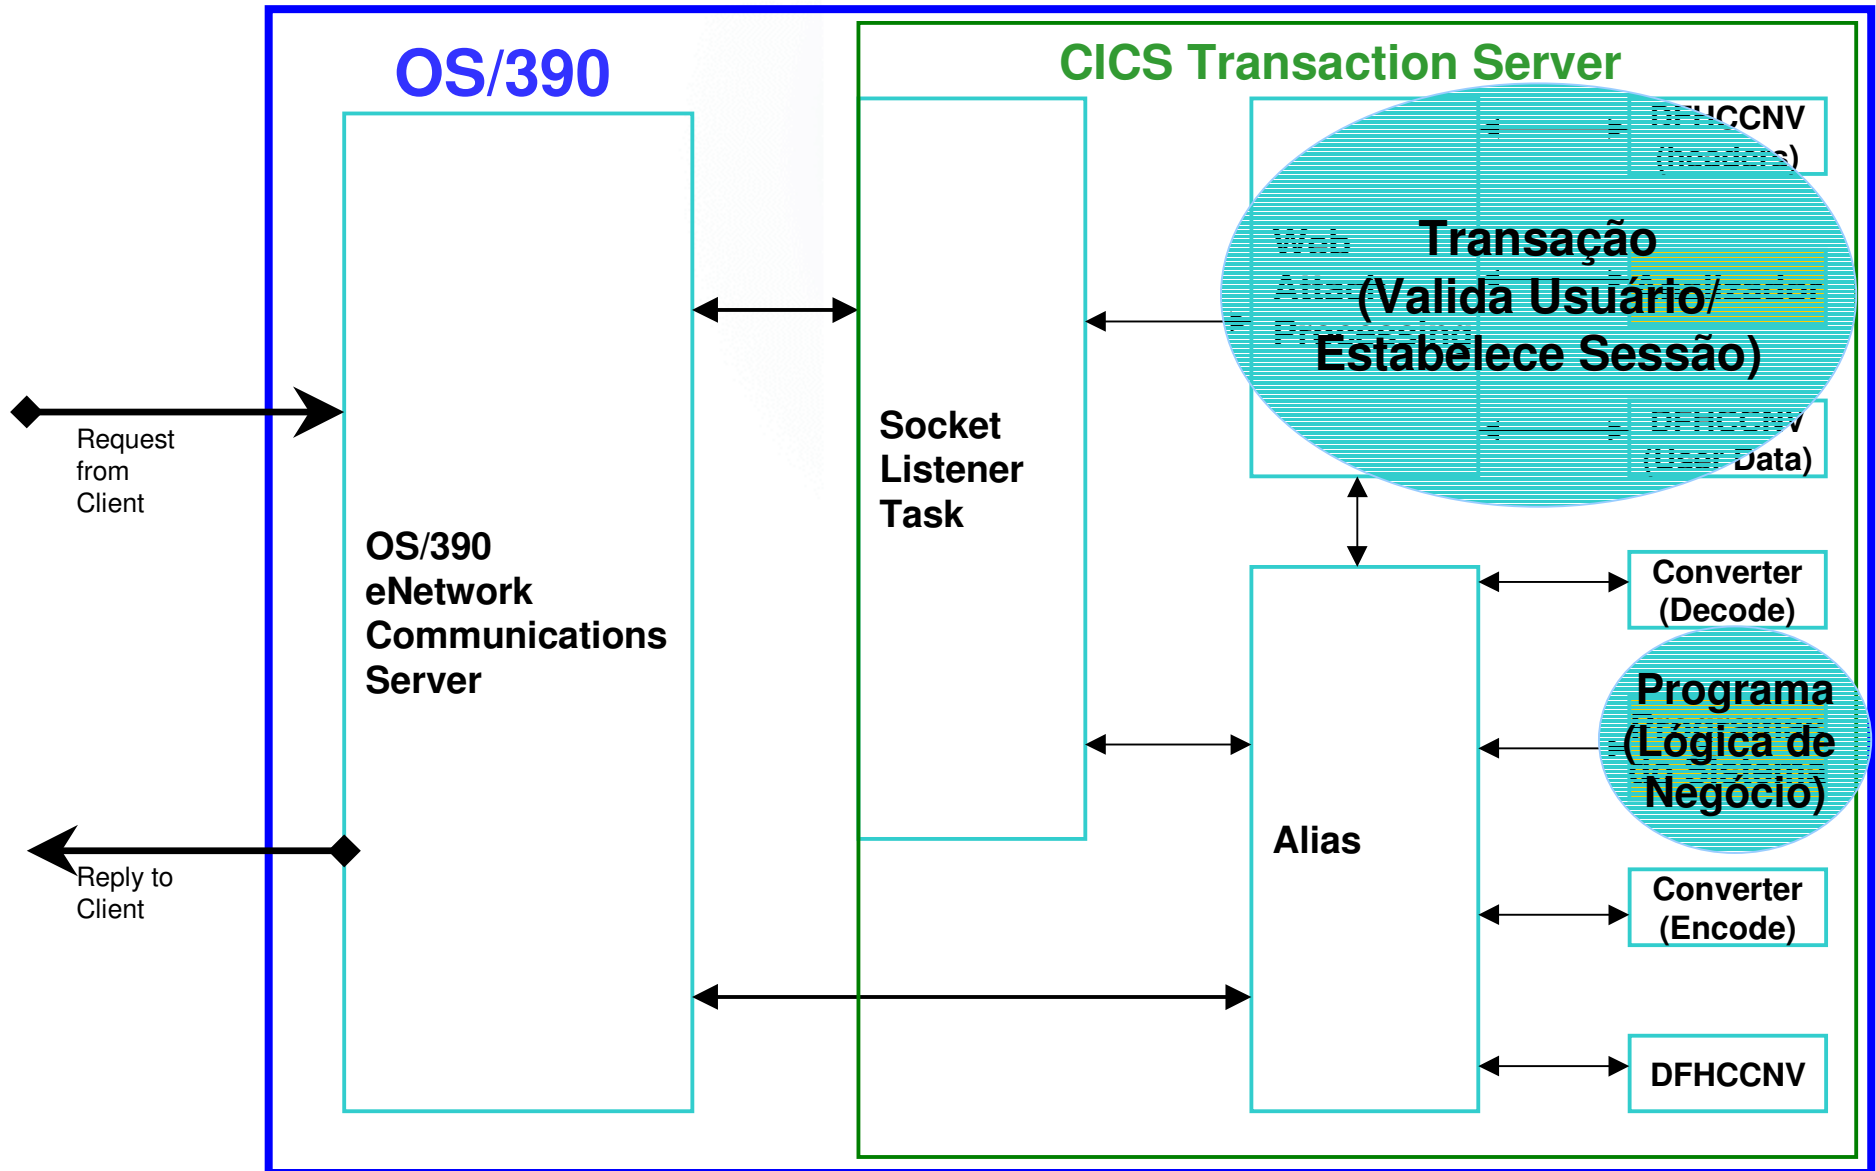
OS/390

CICS Transaction Server

DFHCCNV (headers)

Transação (Valida Usuário/ Estabelece Sessão)

DFHCCNV (User Data)

Request from Client

OS/390 eNetwork Communications Server

Socket Listener Task

Converter (Decode)

Programa (Lógica de Negócio)

Alias

Reply to Client

Converter (Encode)

DFHCCNV